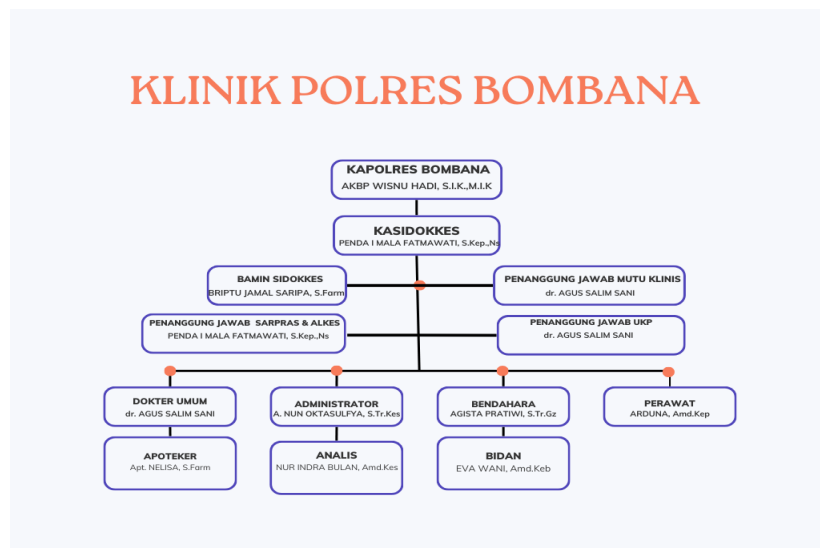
KLINIK POLRES BOMBANA

KAPOLRES BOMBANA
AKBP WISNU HADI, S.I.K.,M.I.K

KASIDOKKES
PENDA I MALA FATMAWATI, S.Kep.,Ns

BAMIN SIDOKKES
BRIPTU JAMAL SARIPA, S.Farm

PENANGGUNG JAWAB MUTU KLINIS
dr. AGUS SALIM SANI

PENANGGUNG JAWAB SARPRAS & ALKES
PENDA I MALA FATMAWATI, S.Kep.,Ns

PENANGGUNG JAWAB UKP
dr. AGUS SALIM SANI

DOKTER UMUM
dr. AGUS SALIM SANI

ADMINISTRATOR
A. NUN OKTASULFYA, S.Tr.Kes

BENDAHARA
AGISTA PRATIWI, S.Tr.Gz

PERAWAT
ARDUNA, Amd.Kep

APOTEKER
Apt. NELISA, S.Farm

ANALIS
NUR INDRA BULAN, Amd.Kes

BIDAN
EVA WANI, Amd.Keb